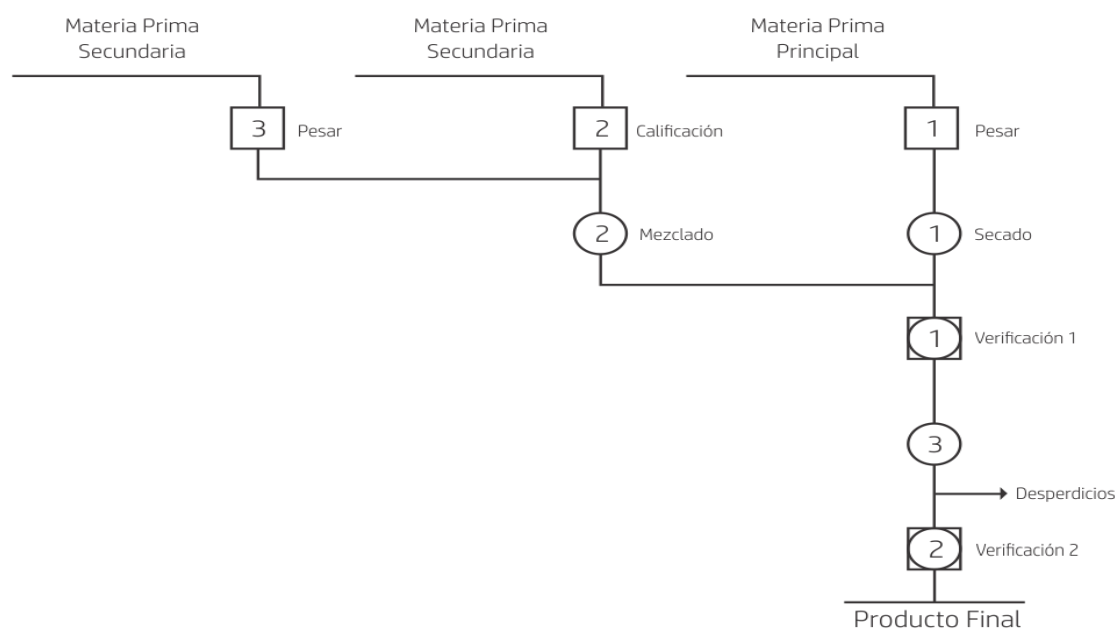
Materia Prima Secundaria

Materia Prima Secundaria

Materia Prima Principal

3 Pesar

2 Calificación

1 Pesar

2 Mezclado

1 Secado

1 Verificación 1

3

Desperdicios

2 Verificación 2

Producto Final